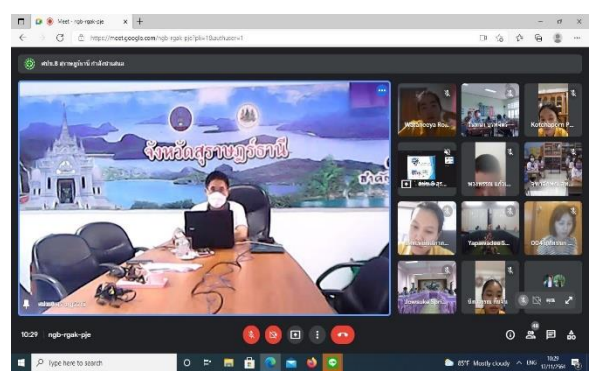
Meet - ngb-rgak-pje
https://meet.google.com/ngb-rgak-pje?pli=1&authuser=1
ศปช.8 สาขาสุราษฎร์ธานี กำลังนำเสนอ
จังหวัดสุราษฎร์ธานี
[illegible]
Wadsaleeya Rou...
Tainan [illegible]
Kotchaporn P...
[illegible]
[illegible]
Yapawadee S...
064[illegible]
Jowsaka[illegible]
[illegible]
10:29 | ngb-rgak-pje
Type here to search
85°F Mostly cloudy
ENG
10:29
17/11/2564